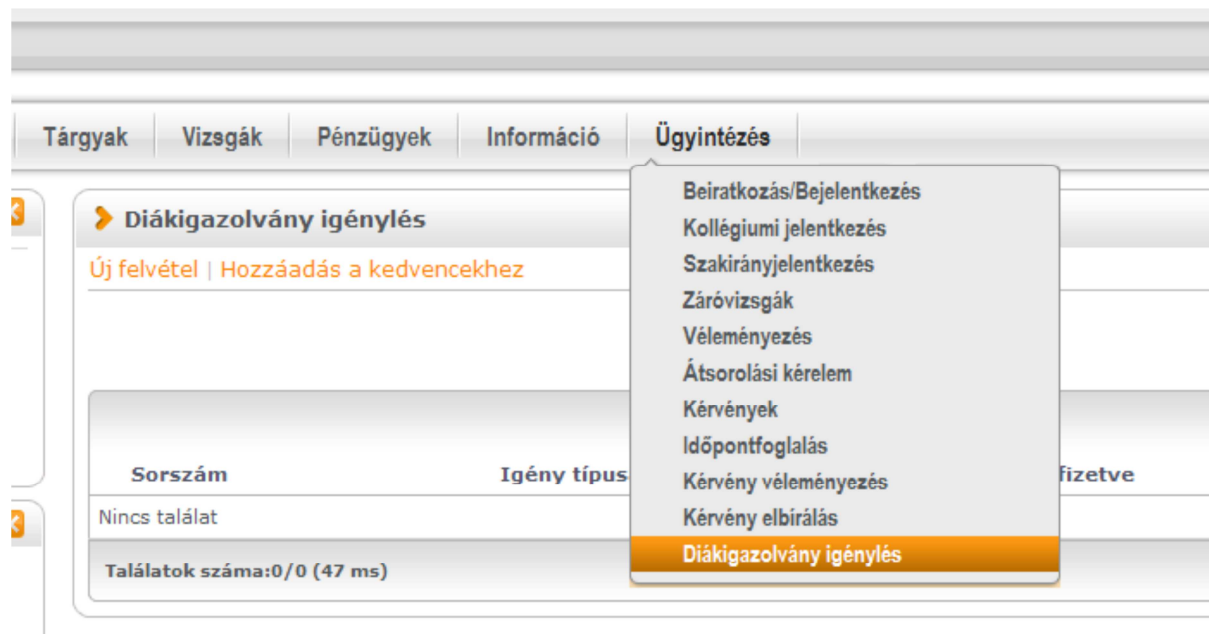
Tárgyak | Vizsgák | Pénzügyek | Információ | Ügyintézés

Diákigazolvány igénylés

Új felvétel | Hozzáadás a kedvencekhez

| Sorszám | Igény típus | fizetve |
|---|---|---|
| Nincs találat | | |

Találatok száma:0/0 (47 ms)

Beiratkozás/Bejelentkezés
Kollégiumi jelentkezés
Szakirányjelentkezés
Záróvizsgák
Véleményezés
Átsorolási kérelem
Kérvények
Időpontfoglalás
Kérvény véleményezés
Kérvény elbírálás
Diákigazolvány igénylés